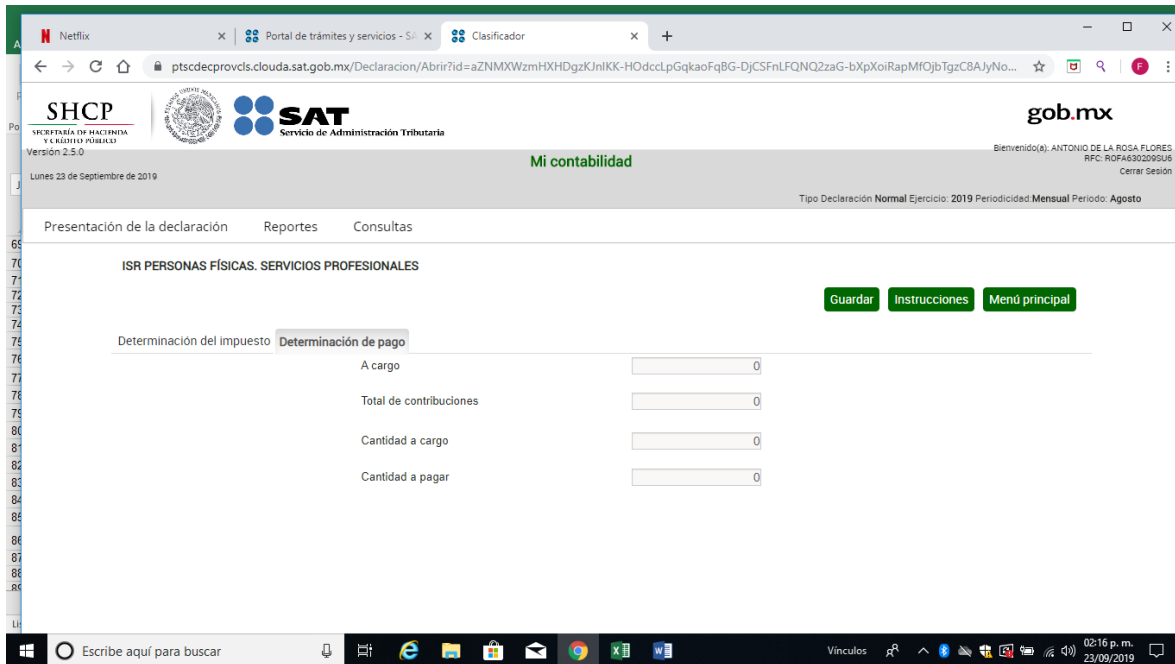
Netflix
Portal de trámites y servicios - SA
Clasificador
ptscdecprovcls.clouda.sat.gob.mx/Declaracion/Abrir?id=aZNMXWzmHXHDgzKJnIKK-HOdccLpGqkaoFqBG-DjCSFnLFQNQ2zaG-bXpXoiRapMfOjbTgzC8AJyNo...

SHCP
SECRETARÍA DE HACIENDA Y CRÉDITO PÚBLICO
SAT
Servicio de Administración Tributaria
gob.mx
Versión 2.5.0
Bienvenido(a): ANTONIO DE LA ROSA FLORES
RFC: ROFA630209SU6
Cerrar Sesión
Mi contabilidad
Lunes 23 de Septiembre de 2019
Tipo Declaración Normal Ejercicio: 2019 Periodicidad:Mensual Periodo: Agosto

Presentación de la declaración   Reportes   Consultas

ISR PERSONAS FÍSICAS. SERVICIOS PROFESIONALES

Guardar   Instrucciones   Menú principal

Determinación del impuesto   Determinación de pago

A cargo 0
Total de contribuciones 0
Cantidad a cargo 0
Cantidad a pagar 0

Escribe aquí para buscar
Vínculos
02:16 p. m.
23/09/2019